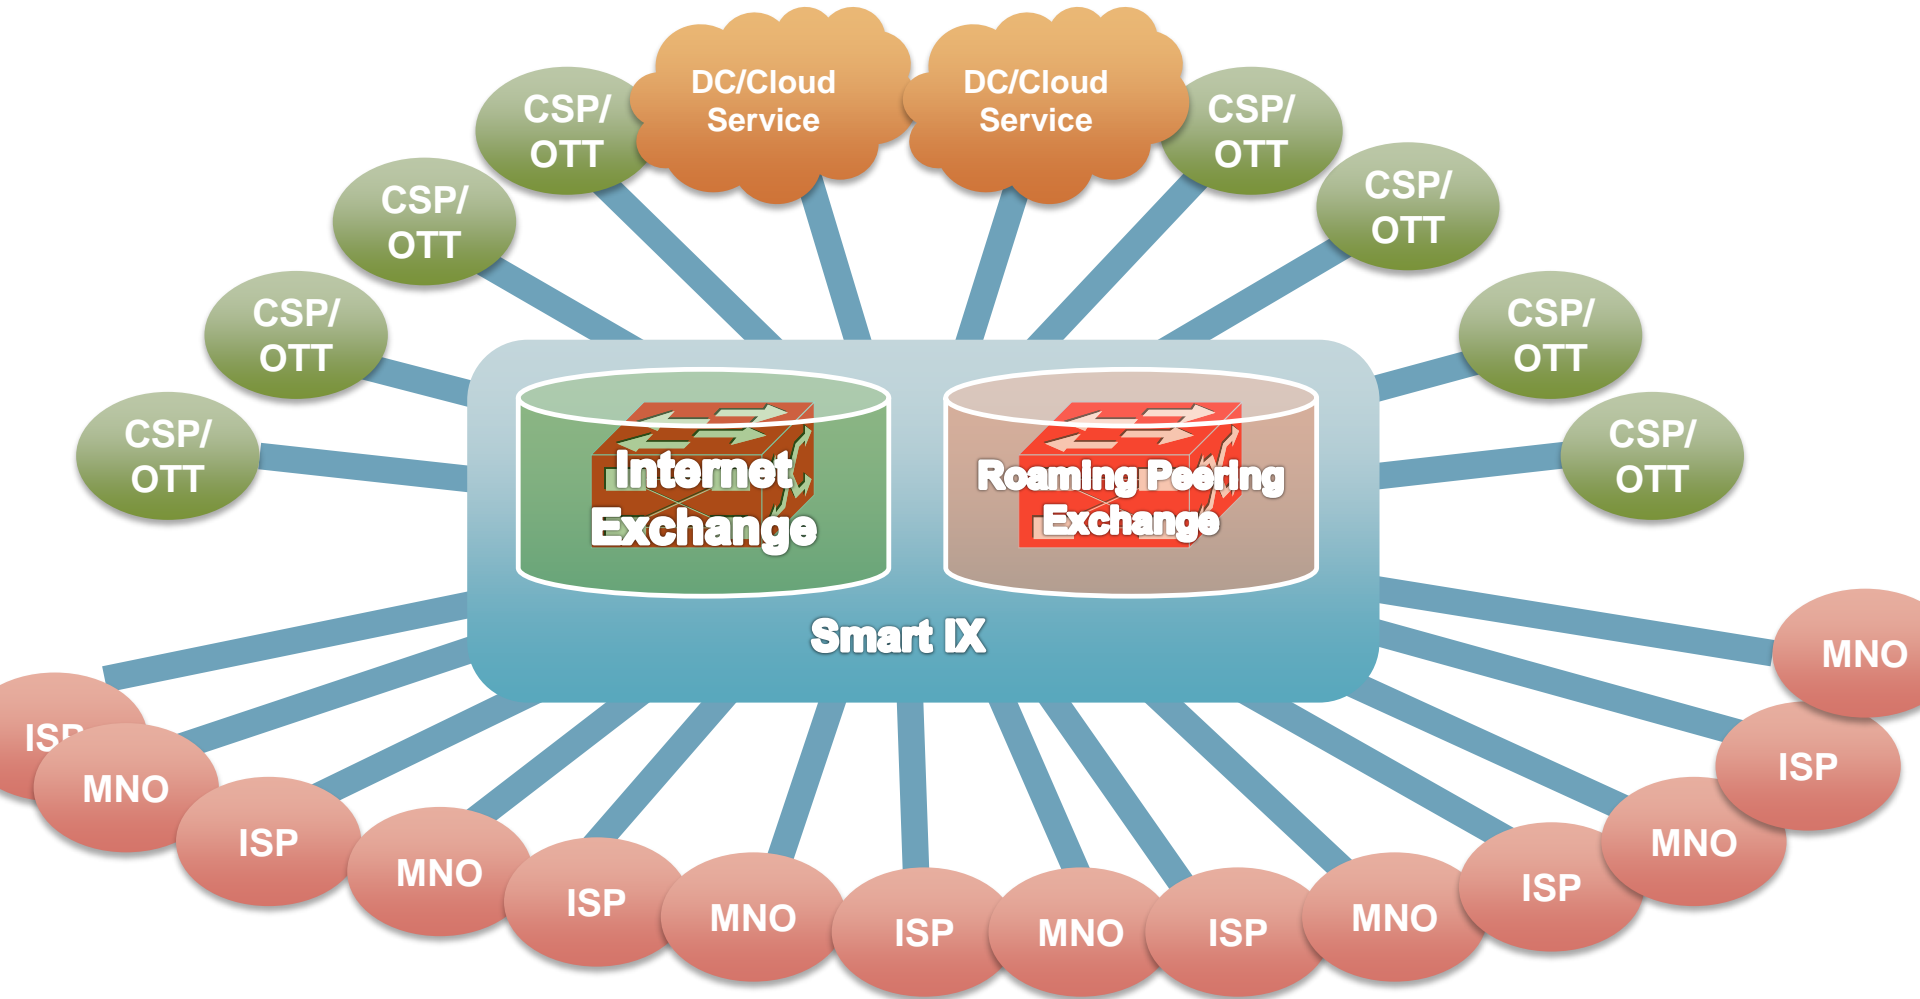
CSP/ OTT

CSP/ OTT

CSP/ OTT

CSP/ OTT

DC/Cloud Service

DC/Cloud Service

CSP/ OTT

CSP/ OTT

CSP/ OTT

CSP/ OTT

Internet Exchange

Roaming Peering Exchange

Smart IX

MNO

ISP

MNO

ISP

MNO

ISP

MNO

ISP

MNO

ISP

MNO

ISP

MNO

ISP

MNO

IS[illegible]